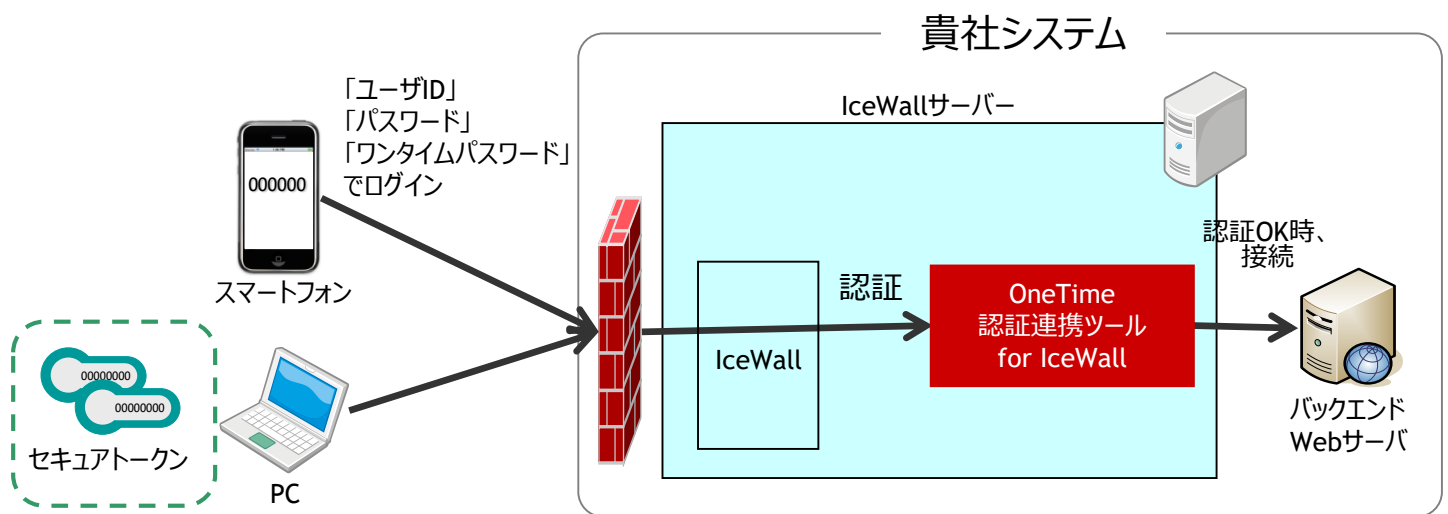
貴社システム

「ユーザID」
「パスワード」
「ワンタイムパスワード」
でログイン

000000

スマートフォン

00000000
00000000

セキュアトークン

PC

IceWallサーバー

IceWall

認証

OneTime
認証連携ツール
for IceWall

認証OK時、
接続

バックエンド
Webサーバ